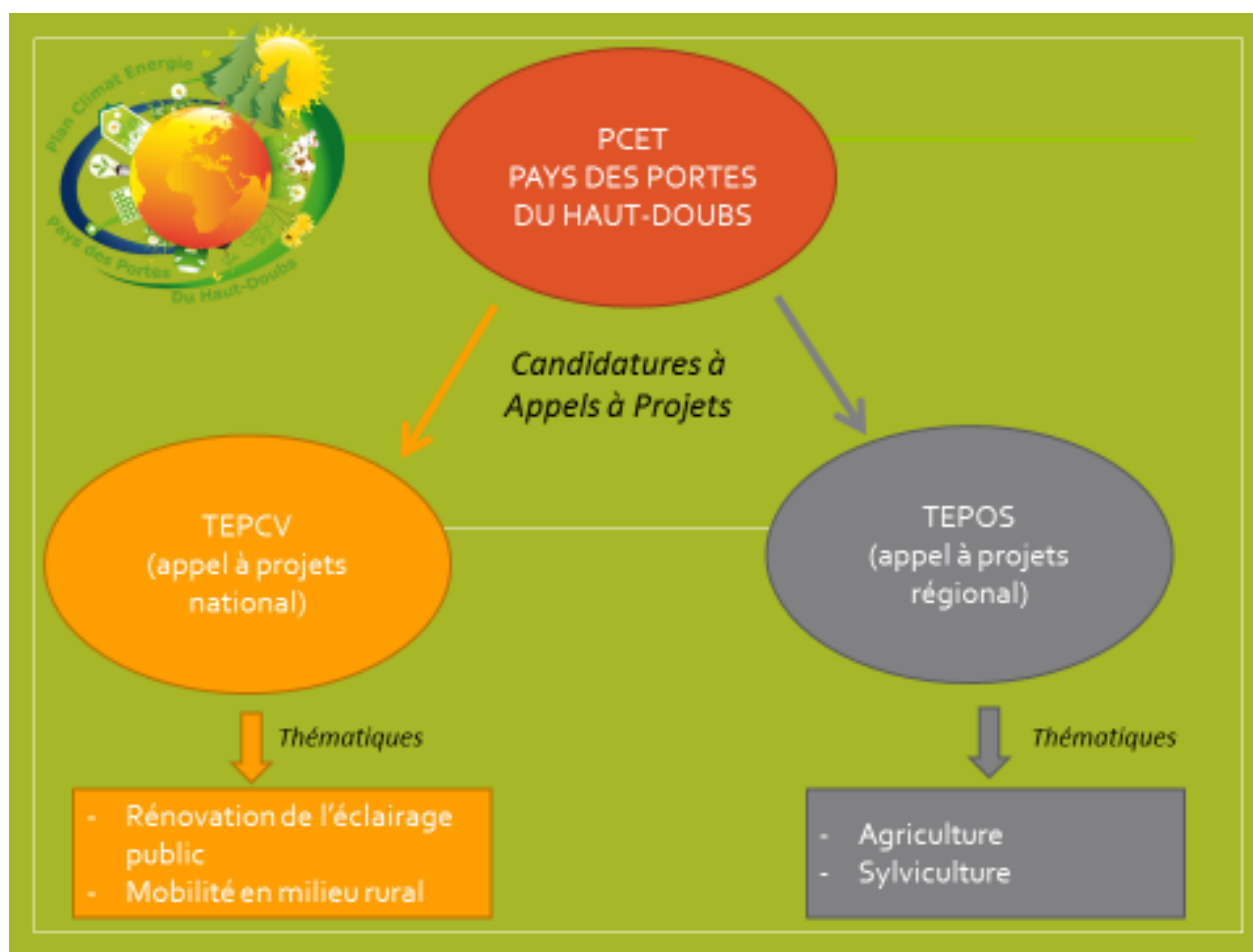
Plan Climat Energie
Pays des Portes Du Haut-Doubs

PCET
PAYS DES PORTES
DU HAUT-DOUBS

*Candidatures à Appels à Projets*

TEPCV
(appel à projets national)

TEPOS
(appel à projets régional)

*Thématiques*

- Rénovation de l'éclairage public
- Mobilité en milieu rural

*Thématiques*

- Agriculture
- Sylviculture